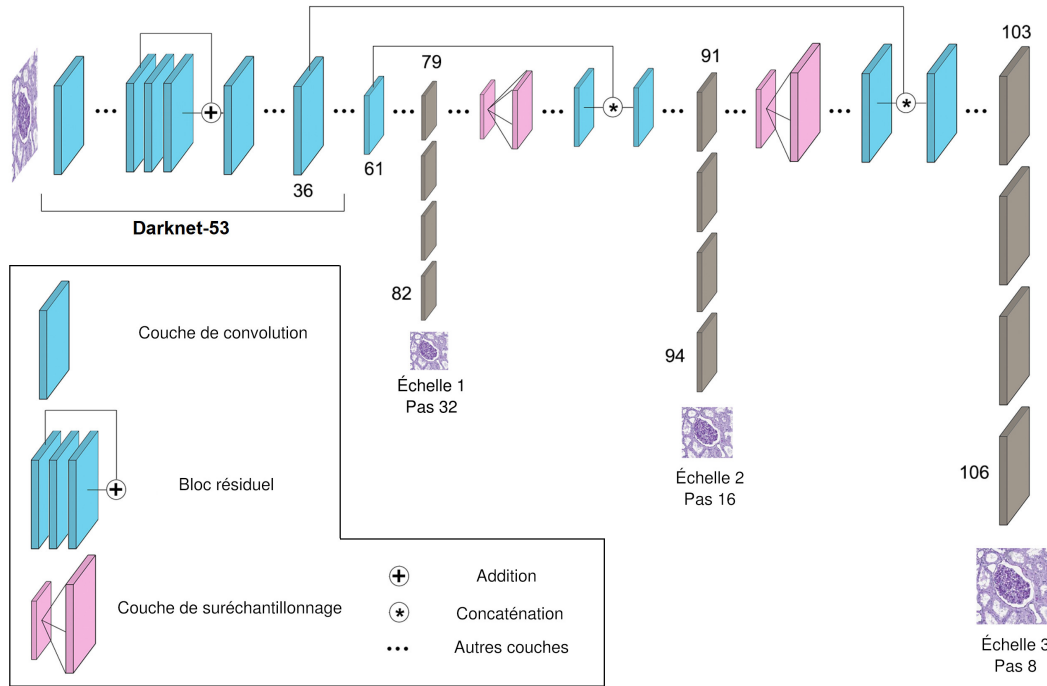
103

79

91

36

61

Darknet-53

82

94

106

Échelle 1
Pas 32

Échelle 2
Pas 16

Échelle 3
Pas 8

Couche de convolution

Bloc résiduel

Couche de suréchantillonnage

Addition

Concaténation

Autres couches